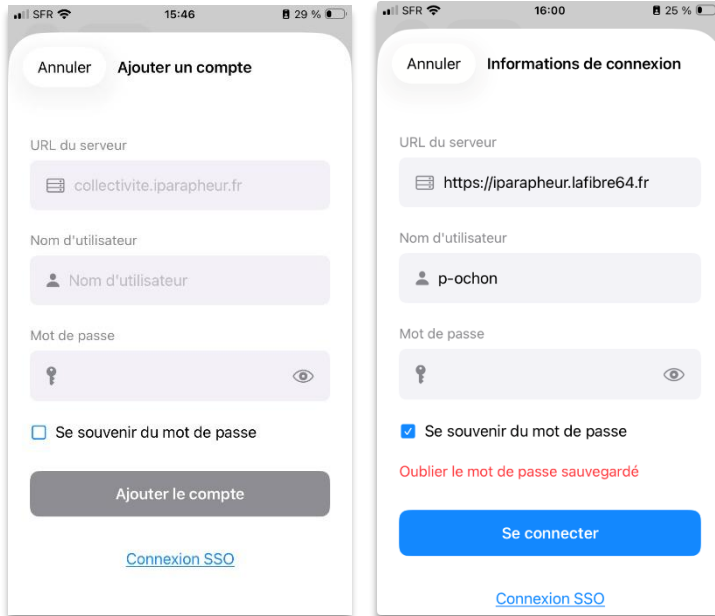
SFR 15:46 29 %

Annuler Ajouter un compte

URL du serveur

collectivite.iparapheur.fr

Nom d'utilisateur

Nom d'utilisateur

Mot de passe

Se souvenir du mot de passe

Ajouter le compte

Connexion SSO

SFR 16:00 25 %

Annuler Informations de connexion

URL du serveur

https://iparapheur.lafibre64.fr

Nom d'utilisateur

p-ochon

Mot de passe

Se souvenir du mot de passe

Oublier le mot de passe sauvegardé

Se connecter

Connexion SSO